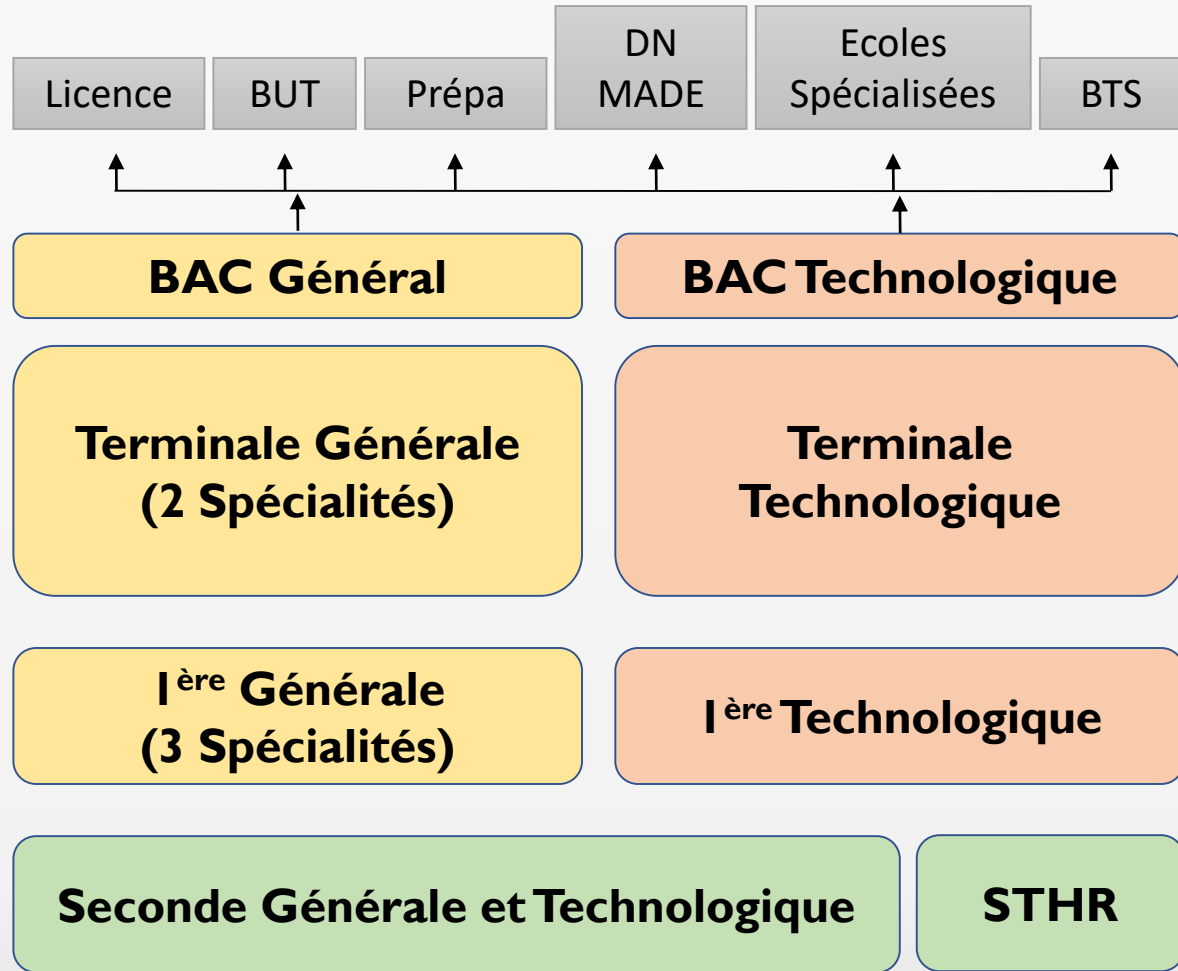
Licence

BUT

Prépa

DN MADE

Ecoles Spécialisées

BTS

BAC Général

BAC Technologique

Terminale Générale (2 Spécialités)

Terminale Technologique

1$^{ère}$ Générale (3 Spécialités)

1$^{ère}$ Technologique

Seconde Générale et Technologique

STHR